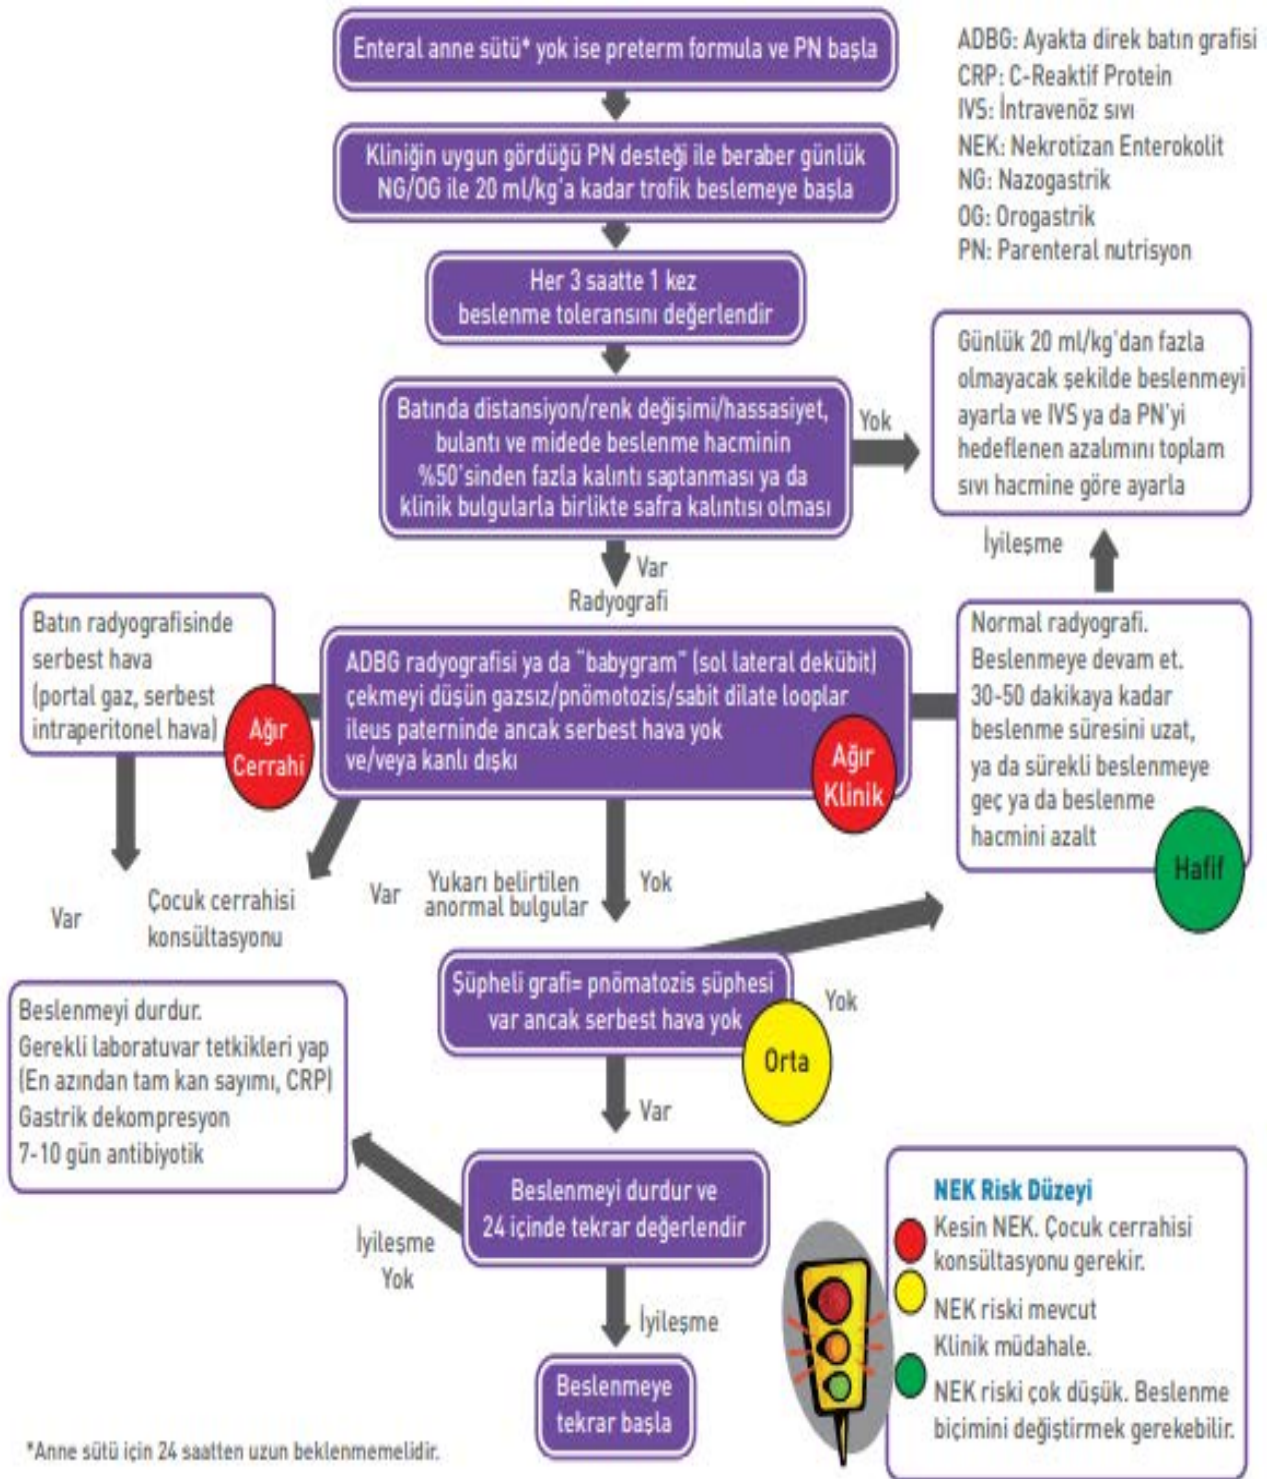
Enteral anne sütü* yok ise preterm formula ve PN başla

Kliniğin uygun gördüğü PN desteği ile beraber günlük NG/OG ile 20 ml/kg'a kadar trofik beslemeye başla

Her 3 saatte 1 kez beslenme toleransını değerlendir

Batında distansiyon/renk değişimi/hassasiyet, bulantı ve midede beslenme hacminin %50'sinden fazla kalıntı saptanması ya da klinik bulgularla birlikte safra kalıntısı olması

ADBG: Ayakta direk batın grafisi
CRP: C-Reaktif Protein
IVS: İntravenöz sıvı
NEK: Nekrotizan Enterokolit
NG: Nazogastrik
OG: Orogastrik
PN: Parenteral nutrisyon

Yok

Günlük 20 ml/kg'dan fazla olmayacak şekilde beslenmeyi ayarla ve IVS ya da PN'yi hedeflenen azalımını toplam sıvı hacmine göre ayarla

İyileşme

Var
Radyografi

Batın radyografisinde serbest hava (portal gaz, serbest intraperitonel hava)

Ağır Cerrahi

ADBG radyografisi ya da "babygram" (sol lateral dekübit) çekmeyi düşün gazsız/pnömotozis/sabit dilate looplar ileus paterninde ancak serbest hava yok ve/veya kanlı dışkı

Ağır Klinik

Normal radyografi. Beslenmeye devam et. 30-50 dakikaya kadar beslenme süresini uzat, ya da sürekli beslenmeye geç ya da beslenme hacmini azalt

Hafif

Var

Çocuk cerrahisi konsültasyonu

Var

Yukarı belirtilen anormal bulgular

Yok

Şüpheli grafi= pnömatozis şüphesi var ancak serbest hava yok

Orta

Yok

Beslenmeyi durdur.
Gerekli laboratuvar tetkikleri yap (En azından tam kan sayımı, CRP)
Gastrik dekompresyon
7-10 gün antibiyotik

Var

Beslenmeyi durdur ve 24 içinde tekrar değerlendir

İyileşme Yok

İyileşme

Beslenmeye tekrar başla

NEK Risk Düzeyi
Kesin NEK. Çocuk cerrahisi konsültasyonu gerekir.
NEK riski mevcut Klinik müdahale.
NEK riski çok düşük. Beslenme biçimini değiştirmek gerekebilir.

*Anne sütü için 24 saatten uzun beklenmemelidir.